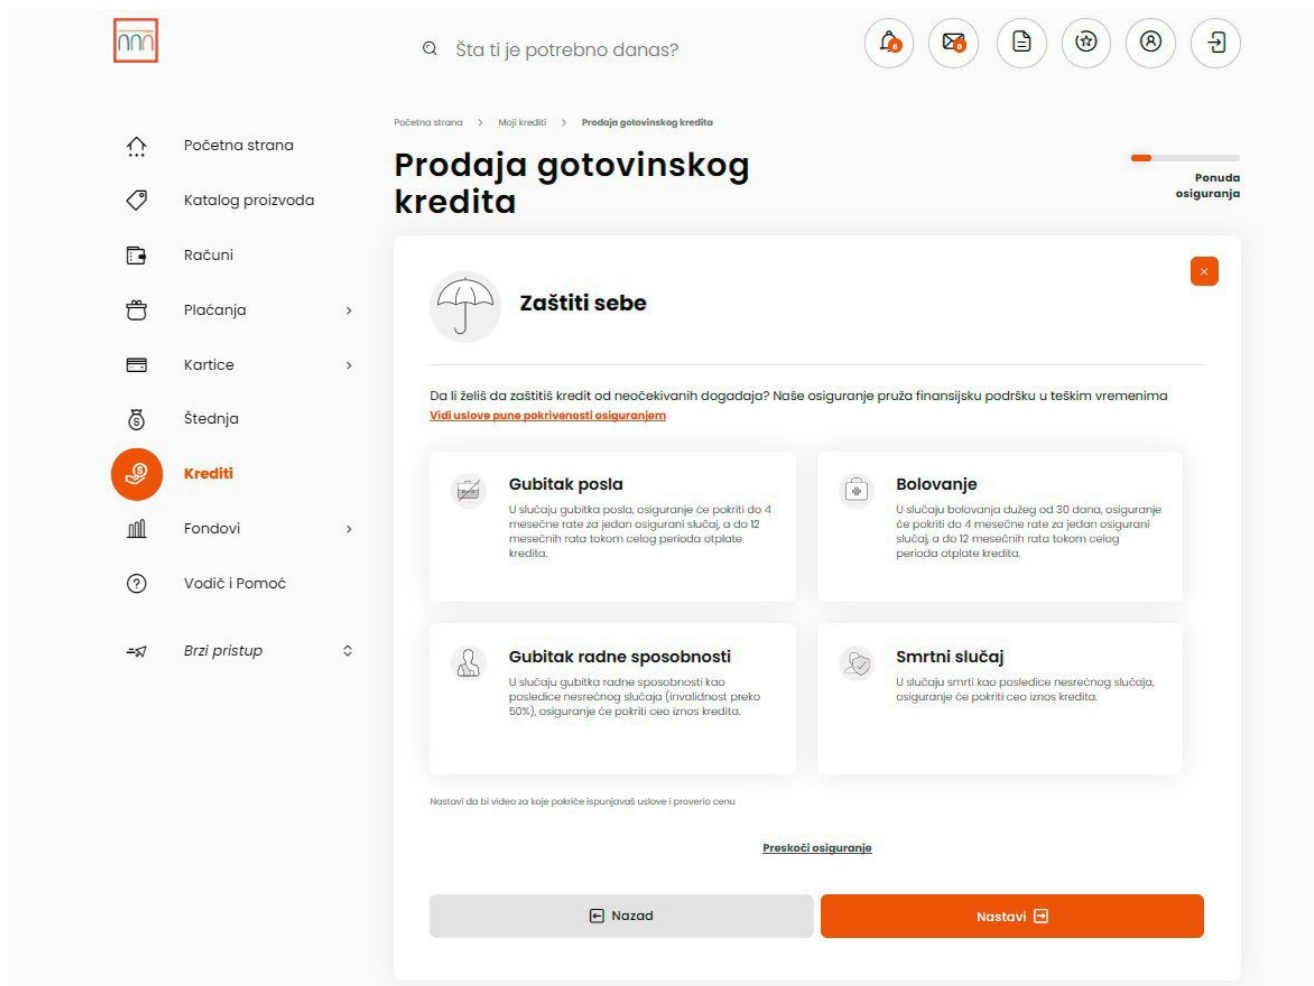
Šta ti je potrebno danas?

Početna strana

Katalog proizvoda

Računi

Plaćanja

Kartice

Štednja

Krediti

Fondovi

Vodič i Pomoć

Brzi pristup

Početna strana > Moji krediti > Prodaja gotovinskog kredita

Prodaja gotovinskog kredita

Ponuda osiguranja

×

Zaštiti sebe

Da li želiš da zaštitiš kredit od neočekivanih događaja? Naše osiguranje pruža finansijsku podršku u teškim vremenima

Vidi uslove pune pokrivenosti osiguranjem

Gubitak posla

U slučaju gubitka posla, osiguranje će pokriti do 4 mesečne rate za jedan osigurani slučaj, a do 12 mesečnih rata tokom celog perioda otplate kredita.

Bolovanje

U slučaju bolovanja dužeg od 30 dana, osiguranje će pokriti do 4 mesečne rate za jedan osigurani slučaj, a do 12 mesečnih rata tokom celog perioda otplate kredita.

Gubitak radne sposobnosti

U slučaju gubitka radne sposobnosti kao posledice nesrećnog slučaja (invalidnost preko 50%), osiguranje će pokriti ceo iznos kredita.

Smrtni slučaj

U slučaju smrti kao posledice nesrećnog slučaja, osiguranje će pokriti ceo iznos kredita.

Nastavi da bi video za koje pokriće ispunjavaš uslove i proverio cenu

Preskoči osiguranje

Nazad

Nastavi